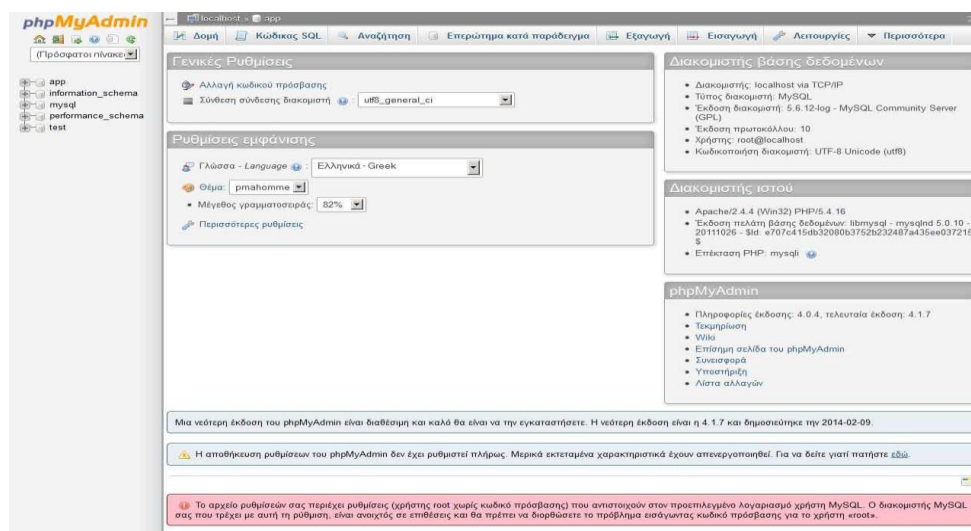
phpMyAdmin

(Πρόσφατοι πίνακε

app
information_schema
mysql
performance_schema
test

localhost » app

Δομή | Κώδικας SQL | Αναζήτηση | Επερώτημα κατά παράδειγμα | Εξαγωγή | Εισαγωγή | Λειτουργίες | Περισσότερα

Γενικές Ρυθμίσεις

Αλλαγή κωδικού πρόσβασης

Σύνθεση σύνδεσης διακομιστή: utf8_general_ci

Ρυθμίσεις εμφάνισης

Γλώσσα - Language: Ελληνικά - Greek

Θέμα: pmahomme

Μέγεθος γραμματοσειράς: 82%

Περισσότερες ρυθμίσεις

Διακομιστής βάσης δεδομένων

- Διακομιστής: localhost via TCP/IP
- Τύπος διακομιστή: MySQL
- Έκδοση διακομιστή: 5.6.12-log - MySQL Community Server (GPL)
- Έκδοση πρωτοκόλλου: 10
- Χρήστης: root@localhost
- Κωδικοποίηση διακομιστή: UTF-8 Unicode (utf8)

Διακομιστής ιστού

- Apache/2.4.4 (Win32) PHP/5.4.16
- Έκδοση πελάτη βάσης δεδομένων: libmysql - mysqlnd 5.0.10 - 20111026 - $Id: e707c415db32080b3752b232487a435ee037215 $
- Επέκταση PHP: mysqli

phpMyAdmin

- Πληροφορίες έκδοσης: 4.0.4, τελευταία έκδοση: 4.1.7
- Τεκμηρίωση
- Wiki
- Επίσημη σελίδα του phpMyAdmin
- Συνεισφορά
- Υποστήριξη
- Λίστα αλλαγών

Μια νεότερη έκδοση του phpMyAdmin είναι διαθέσιμη και καλό θα είναι να την εγκαταστήσετε. Η νεότερη έκδοση είναι η 4.1.7 και δημοσιεύτηκε την 2014-02-09.

Η αποθήκευση ρυθμίσεων του phpMyAdmin δεν έχει ρυθμιστεί πλήρως. Μερικά εκτεταμένα χαρακτηριστικά έχουν απενεργοποιηθεί. Για να δείτε γιατί πατήστε εδώ.

Το αρχείο ρυθμίσεων σας περιέχει ρυθμίσεις (χρήστης root χωρίς κωδικό πρόσβασης) που αντιστοιχούν στον προεπιλεγμένο λογαριασμό χρήστη MySQL. Ο διακομιστής MySQL σας που τρέχει με αυτή τη ρύθμιση, είναι ανοιχτός σε επιθέσεις και θα πρέπει να διορθώσετε το πρόβλημα εισάγοντας κωδικό πρόσβασης για το χρήστη «root».